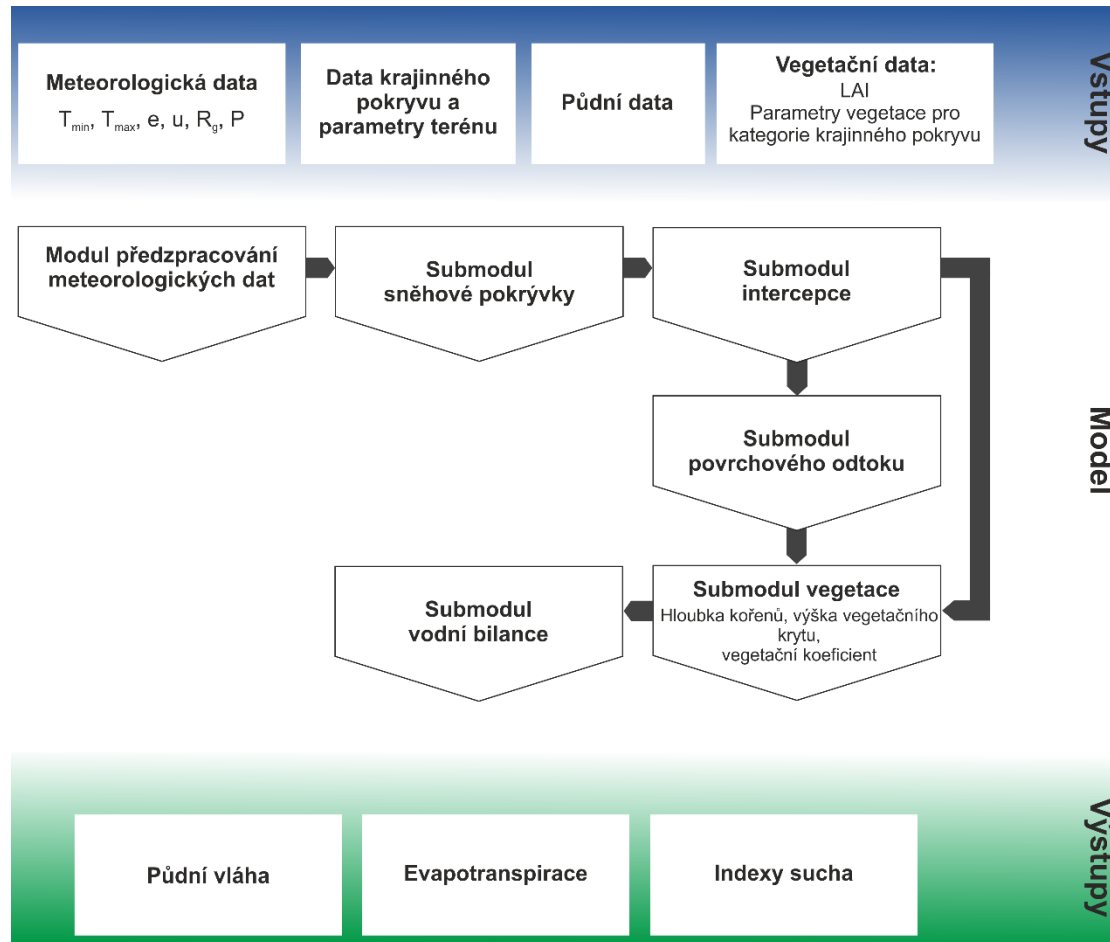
Meteorologická data
$T_{min}$, $T_{max}$, e, u, $R_g$, P

Data krajinného pokryvu a parametry terénu

Půdní data

Vegetační data:
LAI
Parametry vegetace pro kategorie krajinného pokryvu

Vstupy

Modul předzpracování meteorologických dat

Submodul sněhové pokrývky

Submodul intercepce

Submodul povrchového odtoku

Submodul vegetace
Hloubka kořenů, výška vegetačního krytu, vegetační koeficient

Submodul vodní bilance

Model

Půdní vláha

Evapotranspirace

Indexy sucha

Výstupy